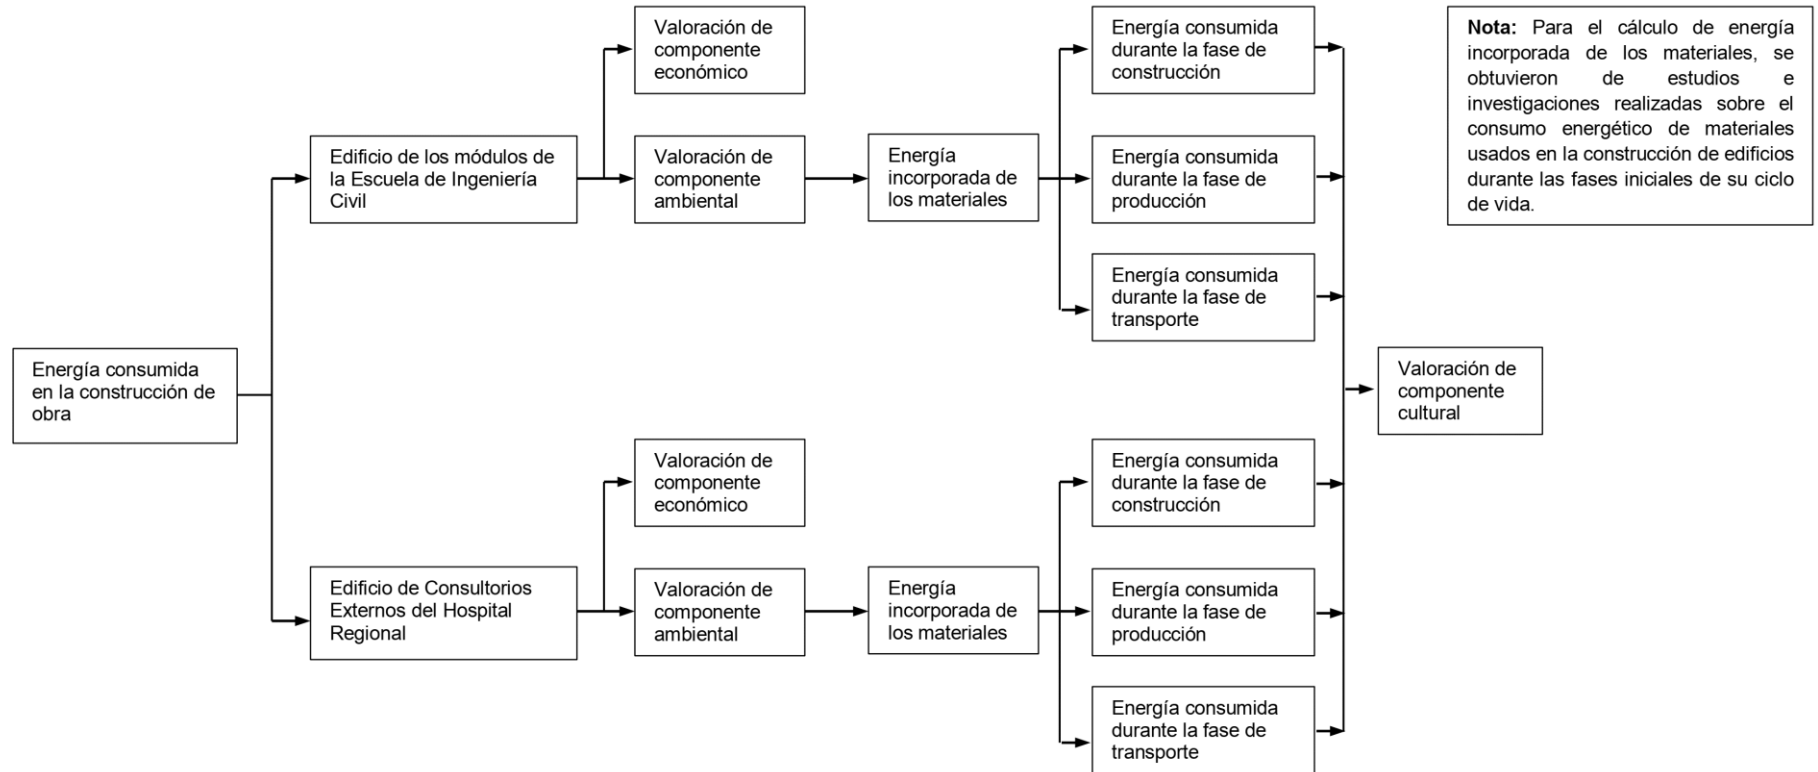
Energía consumida en la construcción de obra

Edificio de los módulos de la Escuela de Ingeniería Civil

Valoración de componente económico

Valoración de componente ambiental

Energía incorporada de los materiales

Energía consumida durante la fase de construcción

Energía consumida durante la fase de producción

Energía consumida durante la fase de transporte

Edificio de Consultorios Externos del Hospital Regional

Valoración de componente económico

Valoración de componente ambiental

Energía incorporada de los materiales

Energía consumida durante la fase de construcción

Energía consumida durante la fase de producción

Energía consumida durante la fase de transporte

Valoración de componente cultural

**Nota:** Para el cálculo de energía incorporada de los materiales, se obtuvieron de estudios e investigaciones realizadas sobre el consumo energético de materiales usados en la construcción de edificios durante las fases iniciales de su ciclo de vida.